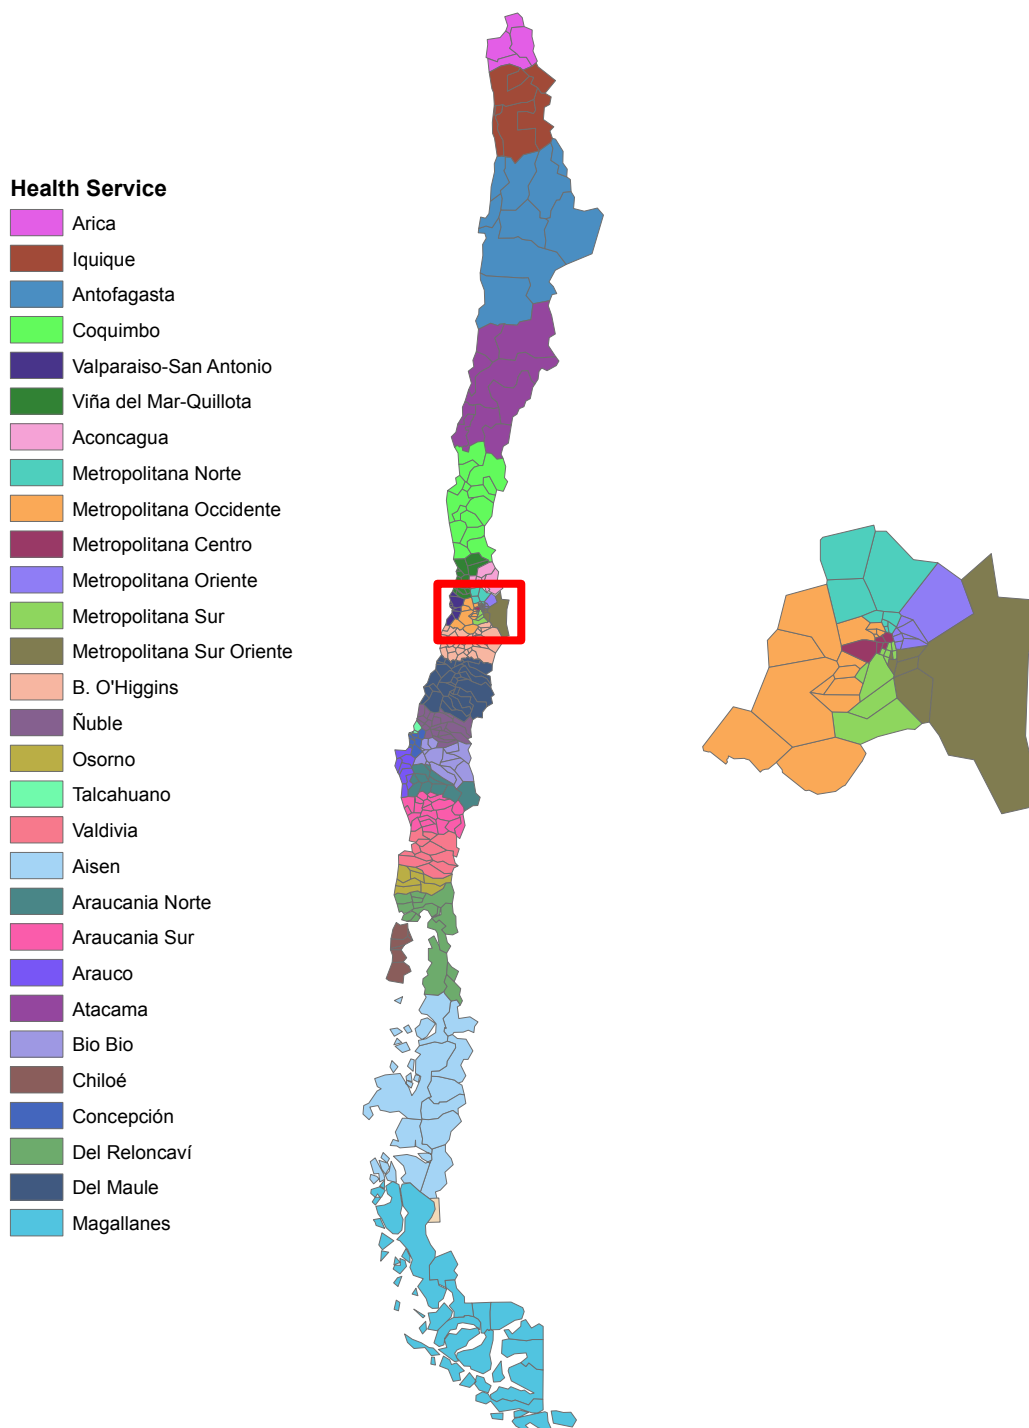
Health Service
Arica
Iquique
Antofagasta
Coquimbo
Valparaiso-San Antonio
Viña del Mar-Quillota
Aconcagua
Metropolitana Norte
Metropolitana Occidente
Metropolitana Centro
Metropolitana Oriente
Metropolitana Sur
Metropolitana Sur Oriente
B. O'Higgins
Ñuble
Osorno
Talcahuano
Valdivia
Aisen
Araucania Norte
Araucania Sur
Arauco
Atacama
Bio Bio
Chiloé
Concepción
Del Reloncaví
Del Maule
Magallanes